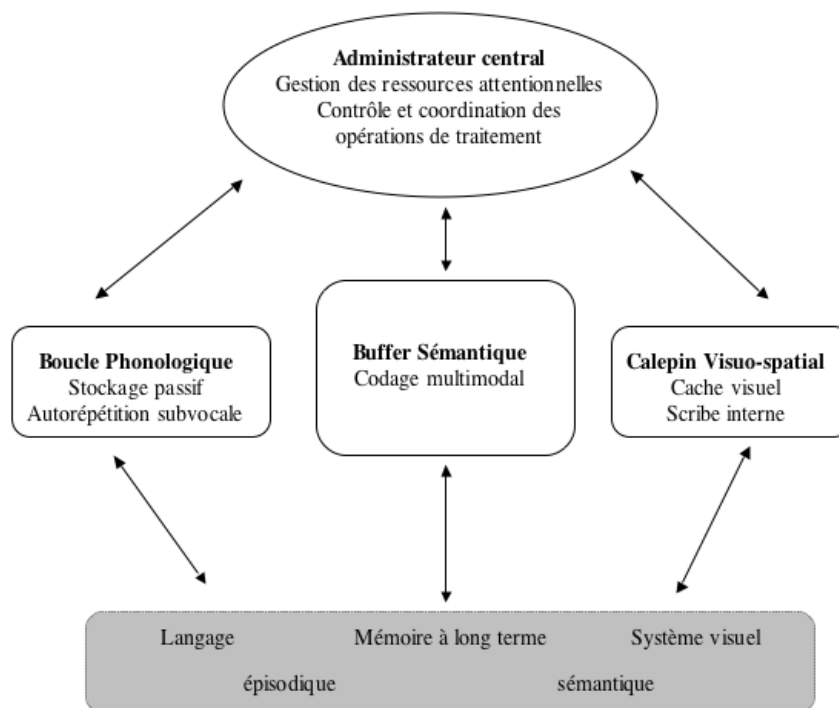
Administrateur central
Gestion des ressources attentionnelles
Contrôle et coordination des opérations de traitement

Boucle Phonologique
Stockage passif
Autorépétition subvocale

Buffer Sémantique
Codage multimodal

Calepin Visuo-spatial
Cache visuel
Scribe interne

Langage Mémoire à long terme Système visuel
épisodique sémantique